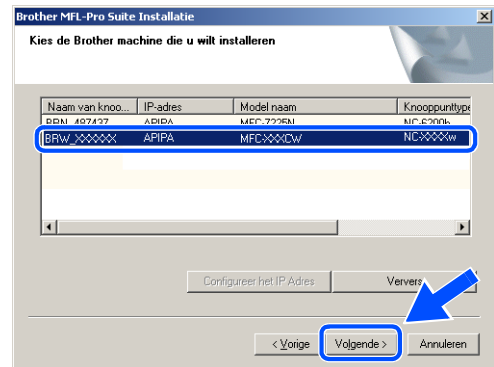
Brother MFL-Pro Suite Installatie

Kies de Brother machine die u wilt installeren

| Naam van knoo... | IP-adres | Model naam | Knooppunttype |
|---|---|---|---|
| BRN_487437 | APIPA | MFC-7225N | NC-6200h |
| BRW_XXXXXX | APIPA | MFC-XXXCW | NC-XXXXw |

Configureer het IP Adres

Ververs

< Vorige

Volgende >

Annuleren